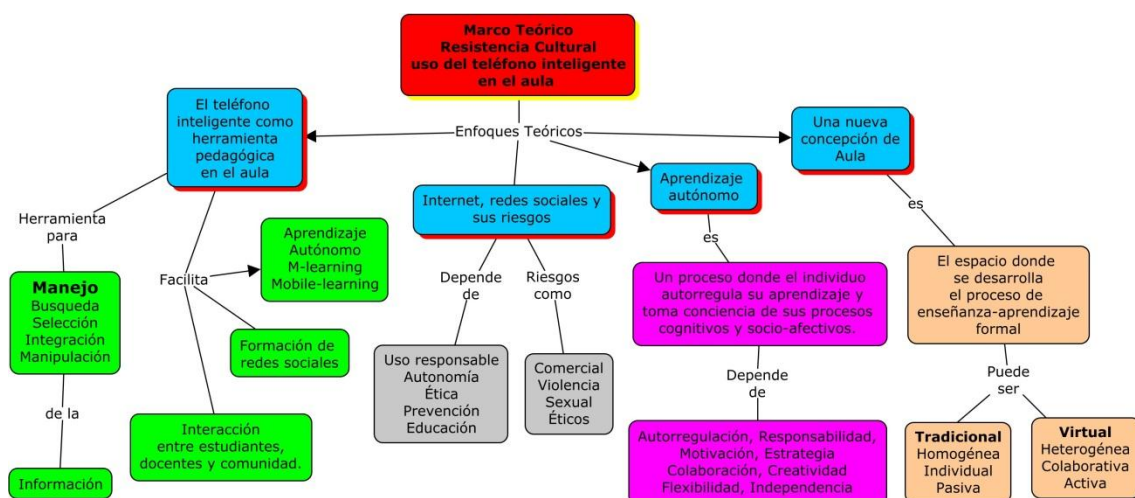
Marco Teórico
Resistencia Cultural
uso del teléfono inteligente en el aula

Enfoques Teóricos

El teléfono inteligente como herramienta pedagógica en el aula

Herramienta para

Manejo
Busqueda
Selección
Integración
Manipulación

de la

Información

Facilita

Aprendizaje Autónomo
M-learning
Mobile-learning

Formación de redes sociales

Interacción entre estudiantes, docentes y comunidad.

Internet, redes sociales y sus riesgos

Depende de

Uso responsable
Autonomía
Ética
Prevención
Educación

Riesgos como

Comercial
Violencia
Sexual
Éticos

Aprendizaje autónomo

es

Un proceso donde el individuo autorregula su aprendizaje y toma conciencia de sus procesos cognitivos y socio-afectivos.

Depende de

Autorregulación, Responsabilidad, Motivación, Estrategia
Colaboración, Creatividad
Flexibilidad, Independencia

Una nueva concepción de Aula

es

El espacio donde se desarrolla el proceso de enseñanza-aprendizaje formal

Puede ser

Tradicional
Homogénea
Individual
Pasiva

Virtual
Heterogénea
Colaborativa
Activa